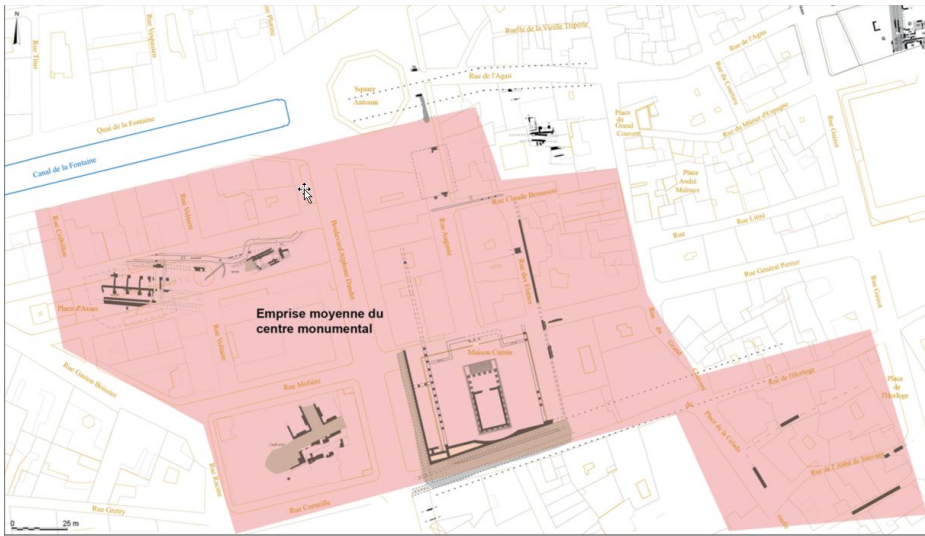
N

Rue Titus

Rue Vaugonde

Rue Pierre

Ruelle de la Vieille Triperie

Rue de l'Agau

Rue de l'Agau

Square Antonin

Quai de la Fontaine

Canal de la Fontaine

Rue du Général Perrier

Rue Auguste

Rue Claude Brousson

Place du Grand Couvent

Place André Malraux

Rue Littré

Rue Général Perrier

Rue Guizot

Rue Gaston

Rue Crébillon

Rue Voltaire

Boulevard Alphonse Daudet

Rue des Fourbisseurs

Place d'Assas

Emprise moyenne du centre monumental

Rue Voltaire

Maison Carrée

Rue du Général Perrier

Rue de l'Horloge

Place de l'Horloge

Rue Gaston Boissier

Rue Molière

Place de la Comédie

Rue de l'Abbé de Sauvages

Rue Racine

Rue Grétry

Rue Corneille

0 25 m